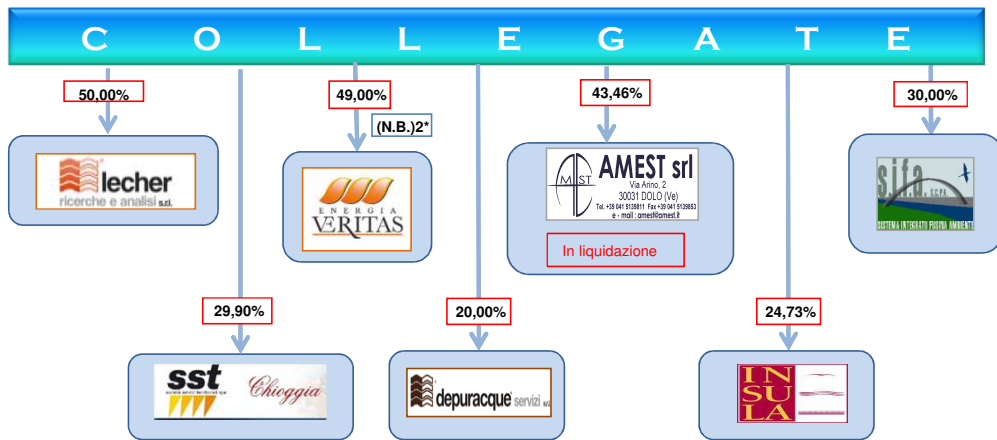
C O L L E G A T E

50,00%

lecher
ricerche e analisi s.r.l.

29,90%

sst
Chioggia

49,00%

(N.B.)2*

ENERGIA
VERITAS

20,00%

depuracque servizi s.r.l.

43,46%

AMEST srl
Via Arino, 2
30031 DOLO (Ve)
Tel. +39 041 5139811 Fax +39 041 5139853
e-mail : amest@amest.it

In liquidazione

24,73%

INSULA

30,00%

sifa s.c.p.a.
SISTEMA INTEGRATO FUSINA AMBIENTE